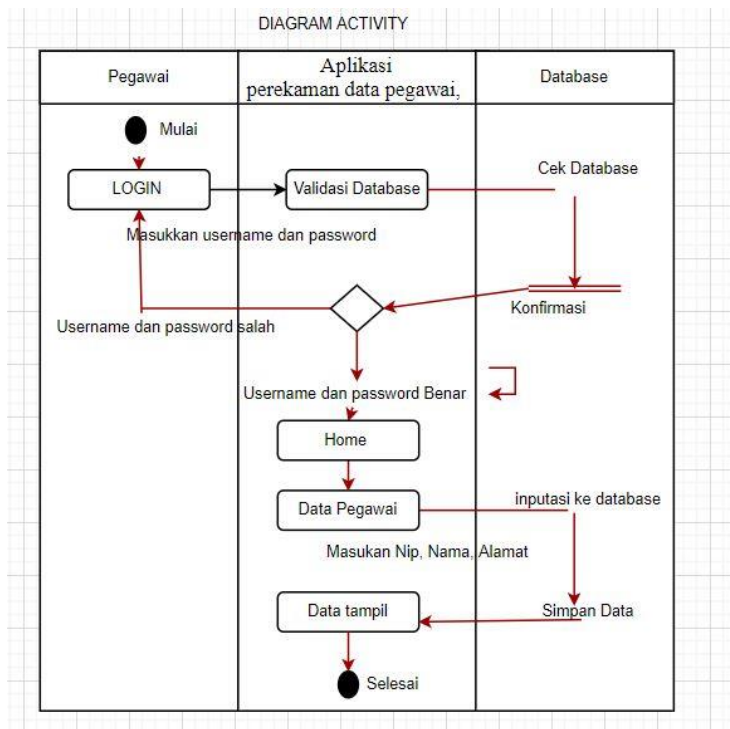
DIAGRAM ACTIVITY

| Pegawai | Aplikasi perekaman data pegawai, | Database |
|---|---|---|

Mulai

LOGIN

Validasi Database

Cek Database

Masukkan username dan password

Username dan password salah

Konfirmasi

Username dan password Benar

Home

Data Pegawai

inputasi ke database

Masukan Nip, Nama, Alamat

Data tampil

Simpan Data

Selesai